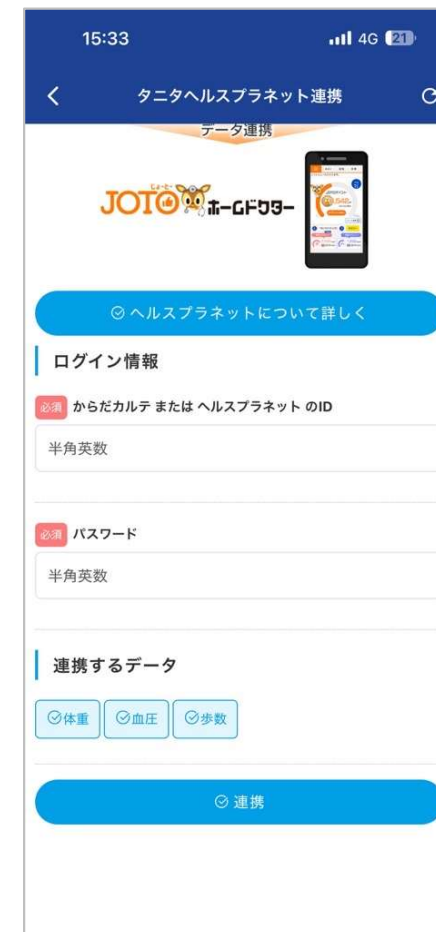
15:33
4G 21

<
タニタヘルスプラネット連携

データ連携

JOTO ホームドクター

ヘルスプラネットについて詳しく

ログイン情報

必須 からだカルテ または ヘルスプラネット のID

半角英数

必須 パスワード

半角英数

連携するデータ

体重 血圧 歩数

連携